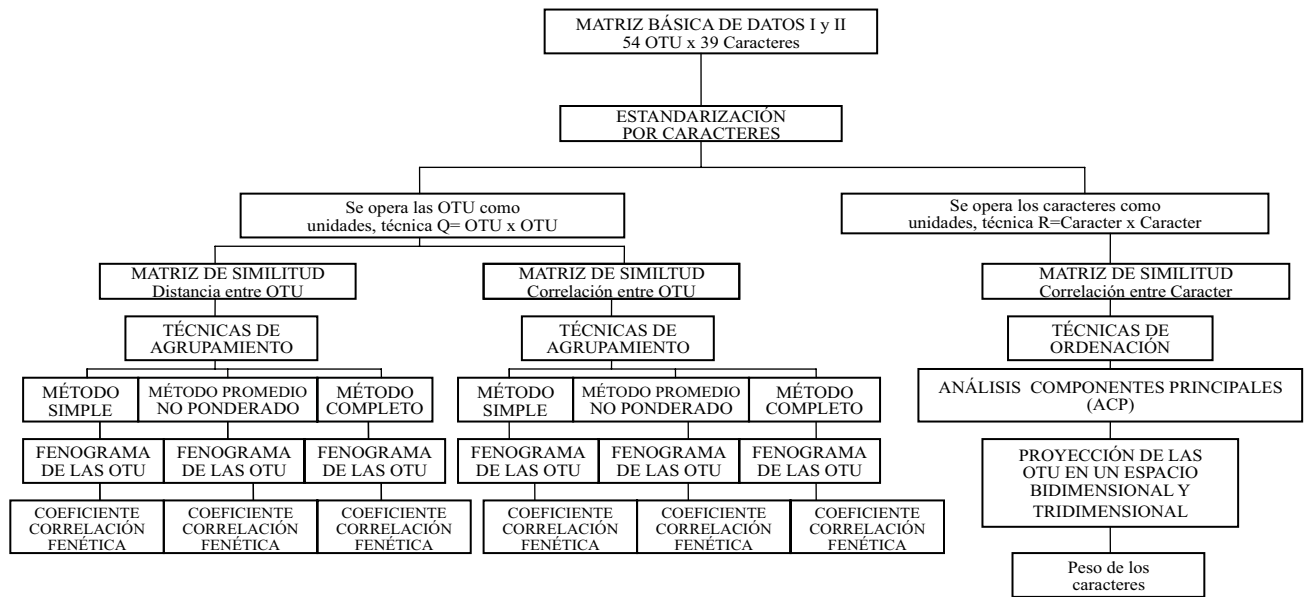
MATRIZ BÁSICA DE DATOS I y II
54 OTU x 39 Caracteres

ESTANDARIZACIÓN
POR CARACTERES

Se opera las OTU como unidades, técnica Q= OTU x OTU

MATRIZ DE SIMILITUD
Distancia entre OTU

TÉCNICAS DE AGRUPAMIENTO

MÉTODO SIMPLE

FENOGRAMA DE LAS OTU

COEFICIENTE CORRELACIÓN FENÉTICA

MÉTODO PROMEDIO NO PONDERADO

FENOGRAMA DE LAS OTU

COEFICIENTE CORRELACIÓN FENÉTICA

MÉTODO COMPLETO

FENOGRAMA DE LAS OTU

COEFICIENTE CORRELACIÓN FENÉTICA

MATRIZ DE SIMILTUD
Correlación entre OTU

TÉCNICAS DE AGRUPAMIENTO

MÉTODO SIMPLE

FENOGRAMA DE LAS OTU

COEFICIENTE CORRELACIÓN FENÉTICA

MÉTODO PROMEDIO NO PONDERADO

FENOGRAMA DE LAS OTU

COEFICIENTE CORRELACIÓN FENÉTICA

MÉTODO COMPLETO

FENOGRAMA DE LAS OTU

COEFICIENTE CORRELACIÓN FENÉTICA

Se opera los caracteres como unidades, técnica R=Caracter x Caracter

MATRIZ DE SIMILITUD
Correlación entre Caracter

TÉCNICAS DE ORDENACIÓN

ANÁLISIS COMPONENTES PRINCIPALES (ACP)

PROYECCIÓN DE LAS OTU EN UN ESPACIO BIDIMENSIONAL Y TRIDIMENSIONAL

Peso de los caracteres